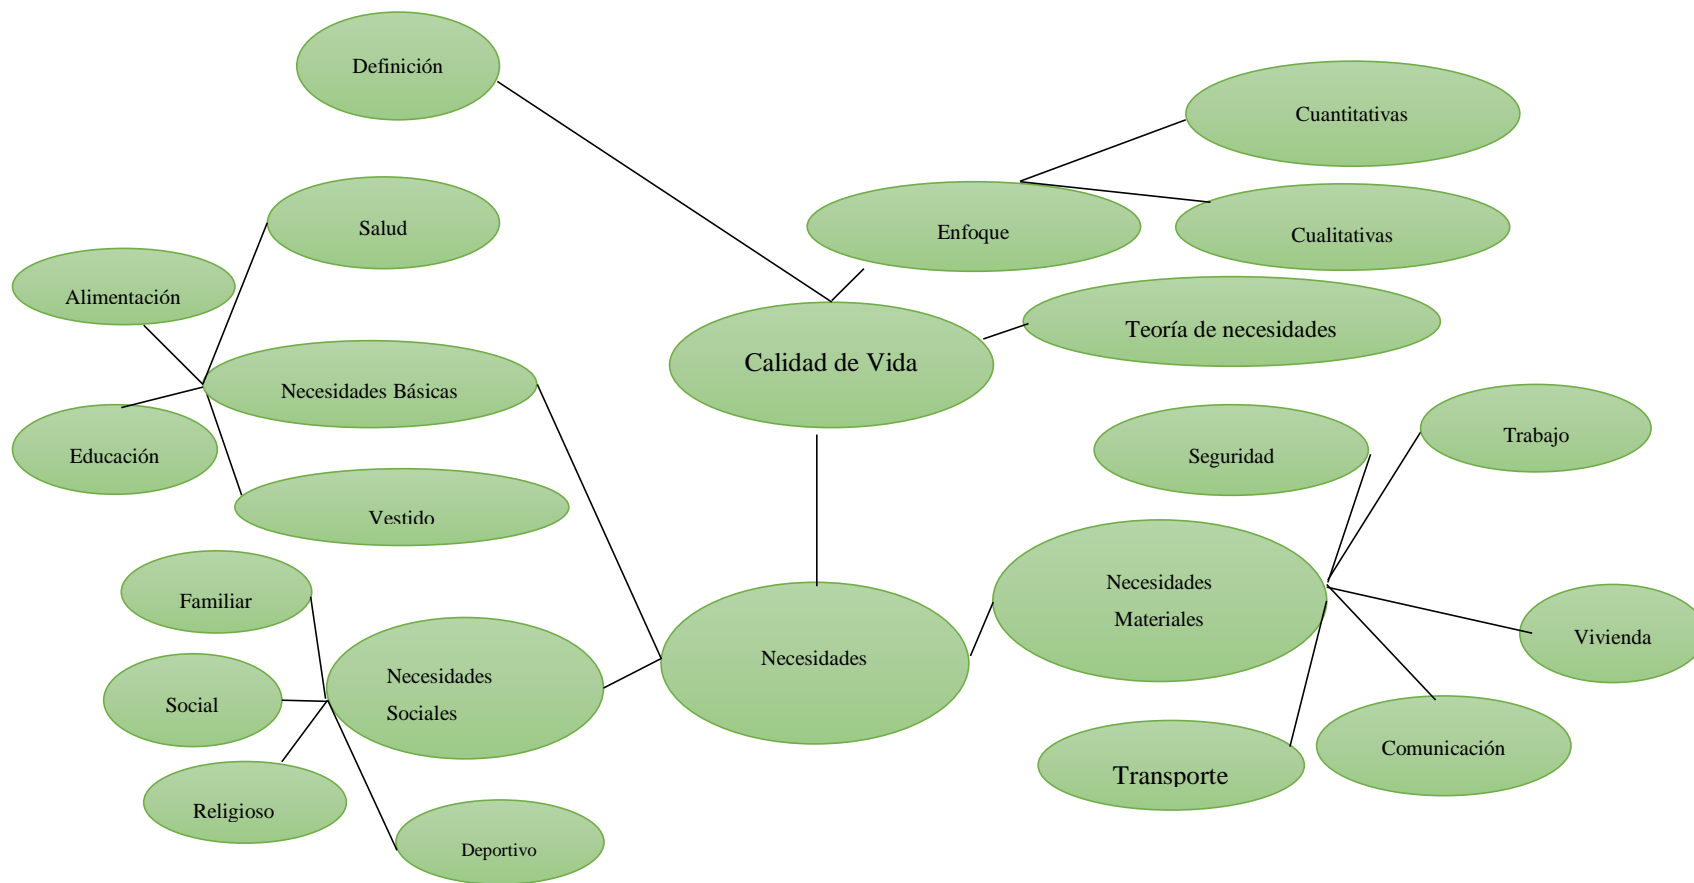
Definición

Cuantitativas

Enfoque

Cualitativas

Salud

Alimentación

Teoría de necesidades

Calidad de Vida

Necesidades Básicas

Educación

Seguridad

Trabajo

Vestido

Necesidades Materiales

Familiar

Vivienda

Necesidades Sociales

Necesidades

Social

Comunicación

Transporte

Religioso

Deportivo